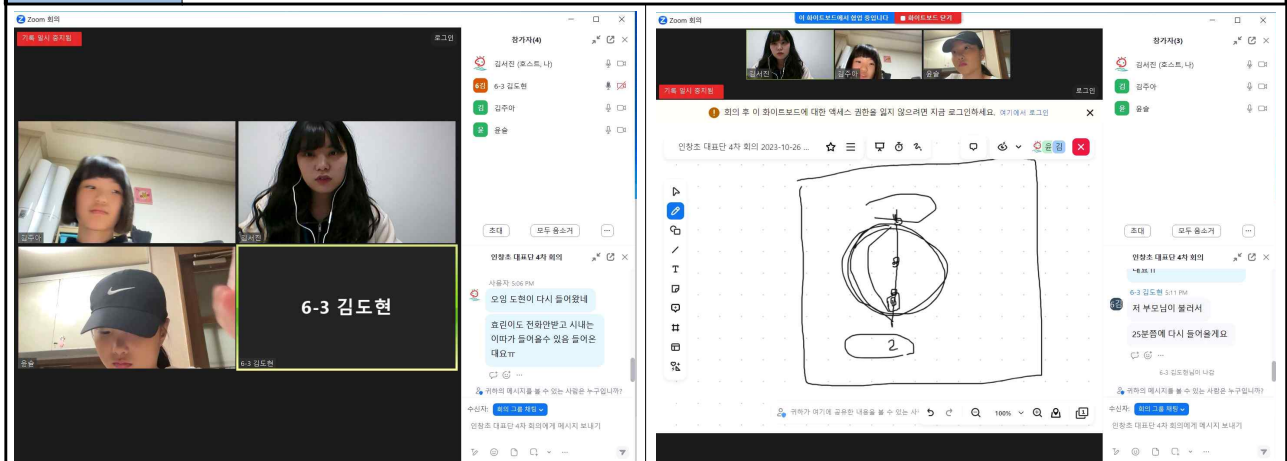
Zoom 회의

기록 일시 중지됨

로그인

김주아

김서진

윤슬

6-3 김도현

6-3 김도현

참가자(4)

김서진 (호스트, 나)

6-3 김도현

김주아

윤슬

초대

모두 음소거

인창초 대표단 4차 회의

사용자 5:06 PM

오잉 도현이 다시 들어왔네

효린이도 전화안받고 시내는 이따가 들어올수 있음 들어온대요ㅠ

귀하의 메시지를 볼 수 있는 사람은 누구입니까?

수신자: 회의 그룹 채팅

인창초 대표단 4차 회의에게 메시지 보내기

Zoom 회의

이 화이트보드에서 협업 중입니다

화이트보드 닫기

김서진

김주아

윤슬

기록 일시 중지됨

로그인

회의 후 이 화이트보드에 대한 액세스 권한을 잃지 않으려면 지금 로그인하세요. 여기에서 로그인

인창초 대표단 4차 회의 2023-10-26 ...

2

귀하가 여기에 공유한 내용을 볼 수 있는 사

100%

참가자(3)

김서진 (호스트, 나)

김주아

윤슬

초대

모두 음소거

인창초 대표단 4차 회의

6-3 김도현 5:11 PM

저 부모님이 불러서

25분쯤에 다시 들어올게요

6-3 김도현님이 나감

귀하의 메시지를 볼 수 있는 사람은 누구입니까?

수신자: 회의 그룹 채팅

인창초 대표단 4차 회의에게 메시지 보내기